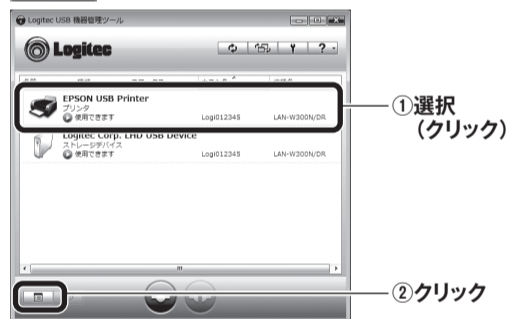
Logitec USB 機器管理ツール

Logitec

? ▾

EPSON USB Printer
プリンタ
使用できます
Logi012345
LAN-W300N/DR

Logitec Corp. LHD USB Device
ストレージデバイス
使用できます
Logi012345
LAN-W300N/DR

①選択
（クリック）

②クリック